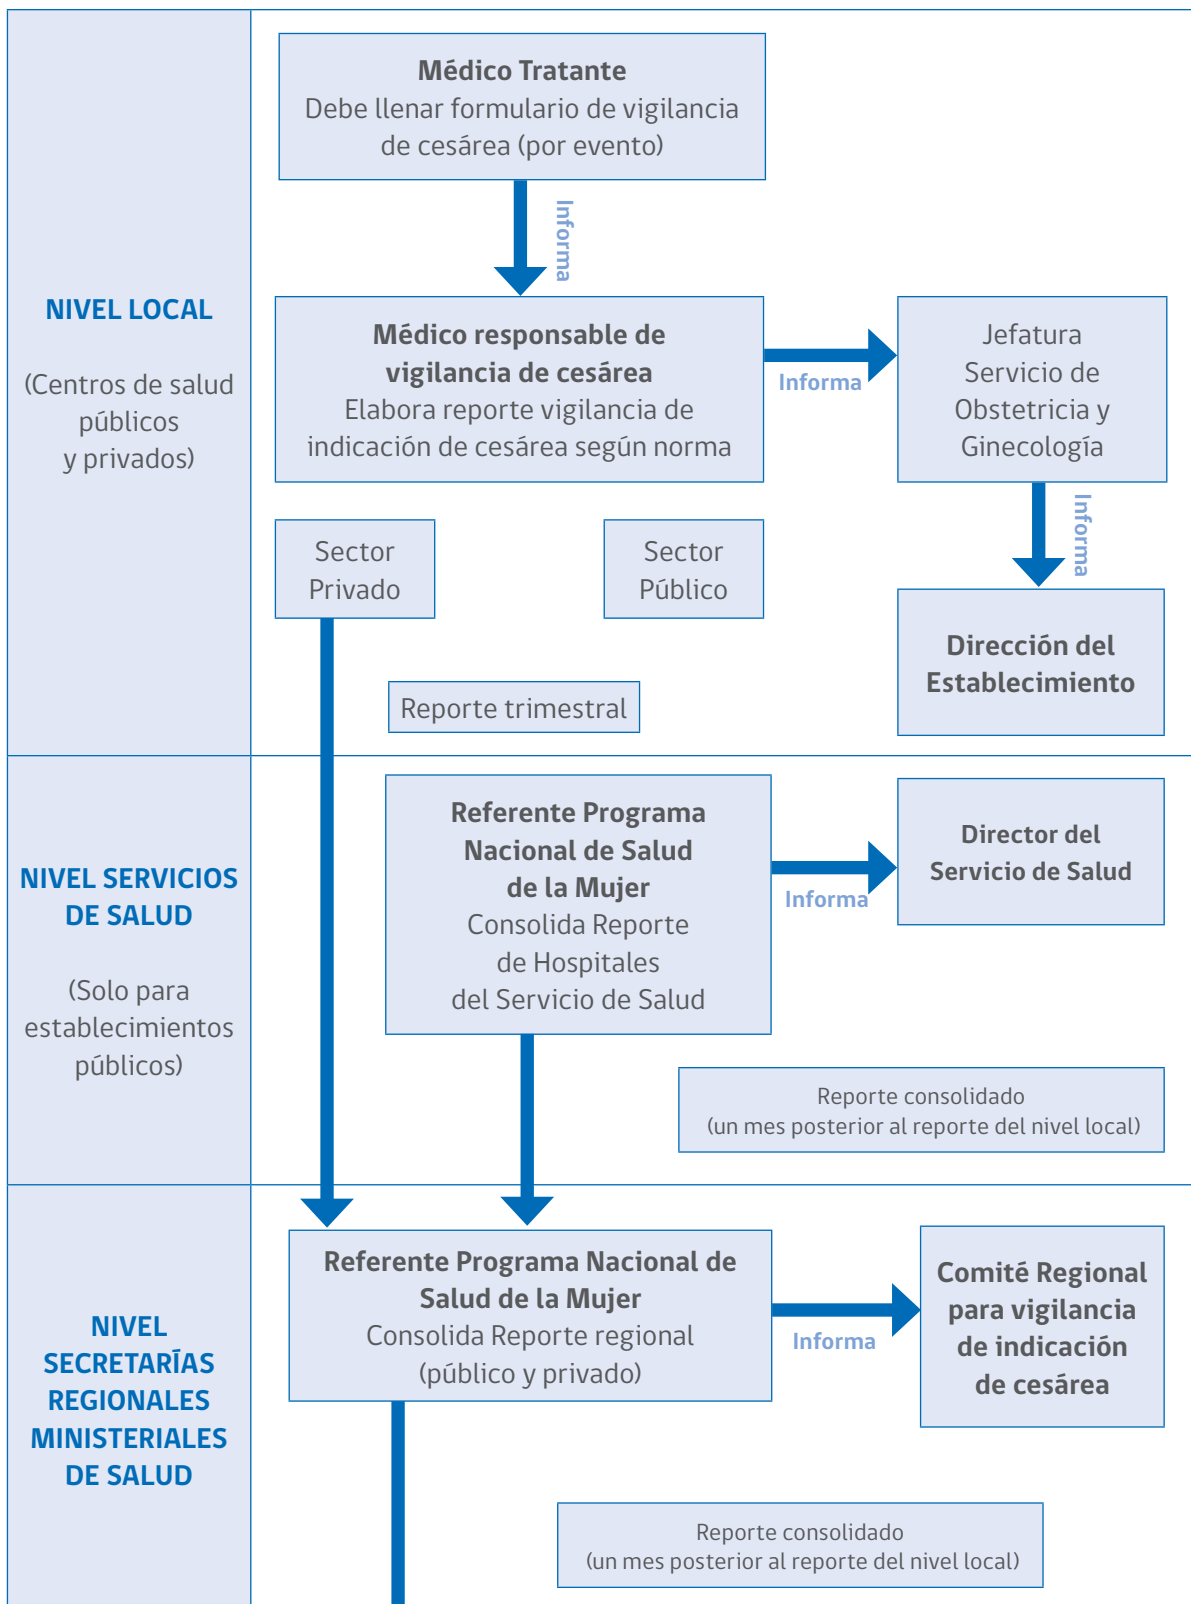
NIVEL LOCAL

(Centros de salud públicos y privados)

Médico Tratante
Debe llenar formulario de vigilancia de cesárea (por evento)

Informa

Médico responsable de vigilancia de cesárea
Elabora reporte vigilancia de indicación de cesárea según norma

Informa

Jefatura Servicio de Obstetricia y Ginecología

Informa

Dirección del Establecimiento

Sector Privado

Sector Público

Reporte trimestral

NIVEL SERVICIOS DE SALUD

(Solo para establecimientos públicos)

Referente Programa Nacional de Salud de la Mujer
Consolida Reporte de Hospitales del Servicio de Salud

Informa

Director del Servicio de Salud

Reporte consolidado
(un mes posterior al reporte del nivel local)

NIVEL SECRETARÍAS REGIONALES MINISTERIALES DE SALUD

Referente Programa Nacional de Salud de la Mujer
Consolida Reporte regional (público y privado)

Informa

Comité Regional para vigilancia de indicación de cesárea

Reporte consolidado
(un mes posterior al reporte del nivel local)